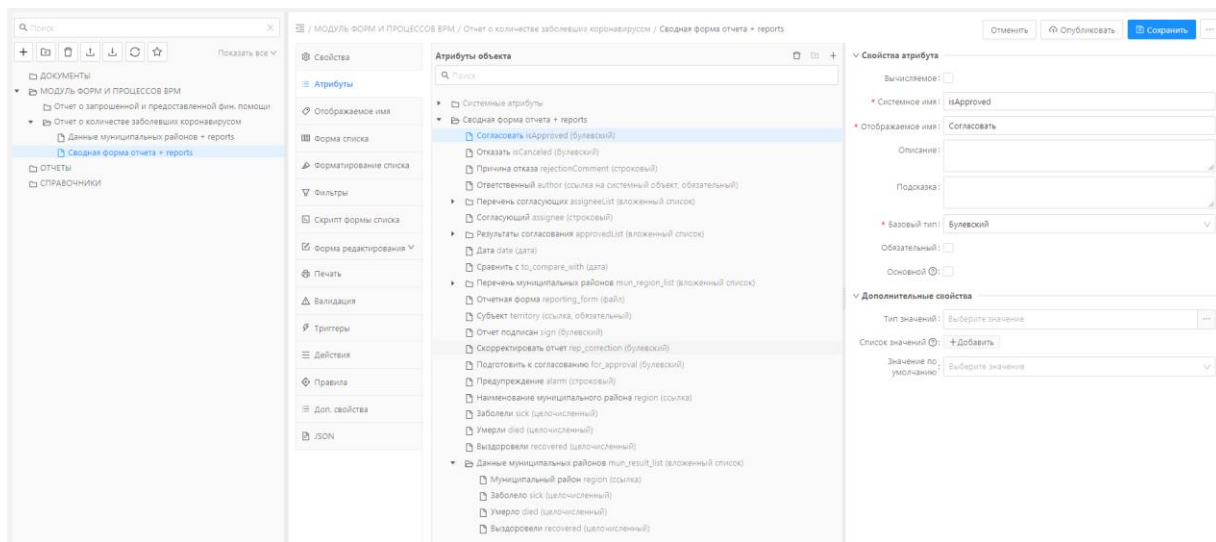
Поиск

Показать все

ДОКУМЕНТЫ
МОДУЛЬ ФОРМ И ПРОЦЕССОВ BPM
Отчет о запрошенной и предоставленной фин. помощи
Отчет о количестве заболевших коронавирусом
Данные муниципальных районов + reports
Сводная форма отчета + reports
ОТЧЕТЫ
СПРАВОЧНИКИ

/ МОДУЛЬ ФОРМ И ПРОЦЕССОВ BPM / Отчет о количестве заболевших коронавирусом / Сводная форма отчета + reports

Отменить
Опубликовать
Сохранить

Свойства
Атрибуты
Отображаемое имя
Форма списка
Форматирование списка
Фильтры
Скрипт формы списка
Форма редактирования
Печать
Валидация
Триггеры
Действия
Правила
Доп. свойства
JSON

Атрибуты объекта
Поиск
Системные атрибуты
Сводная форма отчета + reports
Согласовать isApproved (булевский)
Отказать isCanceled (булевский)
Причина отказа rejectionComment (строковый)
Ответственный author (ссылка на системный объект, обязательный)
Перечень согласующих assigneeList (вложенный список)
Согласующий assignee (строковый)
Результаты согласования approvedList (вложенный список)
Дата date (дата)
Сравнить с to_compare_with (дата)
Перечень муниципальных районов mun_region_list (вложенный список)
Отчетная форма reporting_form (файл)
Субъект territory (ссылка, обязательный)
Отчет подписан sign (булевский)
Скорректировать отчет rep_correction (булевский)
Подготовить к согласованию for_approval (булевский)
Предупреждение alarm (строковый)
Наименование муниципального района region (ссылка)
Заболели sick (целочисленный)
Умерли died (целочисленный)
Выздоровели recovered (целочисленный)
Данные муниципальных районов mun_result_list (вложенный список)
Муниципальный район region (ссылка)
Заболело sick (целочисленный)
Умерло died (целочисленный)
Выздоровели recovered (целочисленный)

Свойства атрибута
Вычисляемое:
* Системное имя: isApproved
* Отображаемое имя: Согласовать
Описание:
Подсказка:
* Базовый тип: Булевский
Обязательный:
Основной:

Дополнительные свойства
Тип значений: Выберите значение
Список значений: +Добавить
Значение по умолчанию: Выберите значение